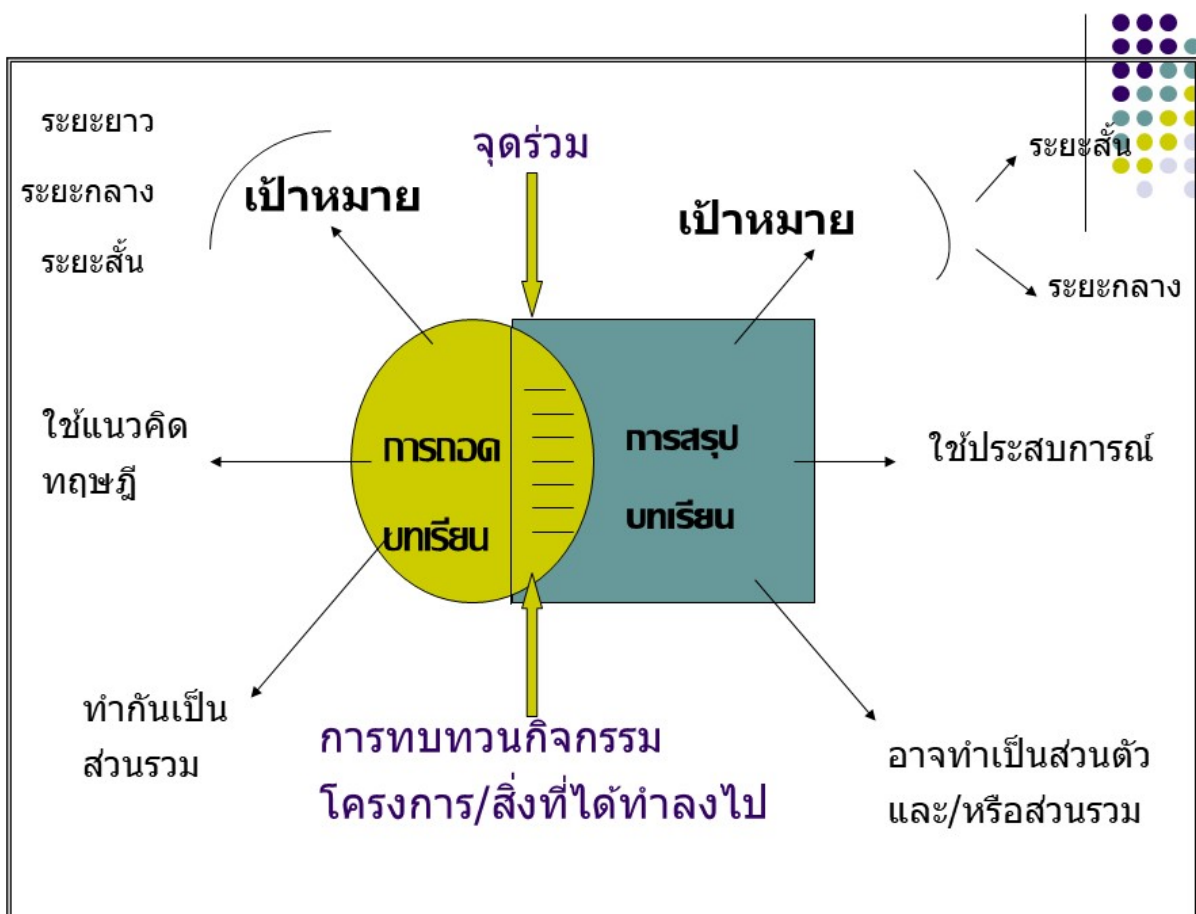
ระยะยาว

ระยะกลาง

ระยะสั้น

เป้าหมาย

จุดร่วม

เป้าหมาย

ระยะสั้น

ระยะกลาง

ใช้แนวคิด ทฤษฎี

การถอด บทเรียน

การสรุป บทเรียน

ใช้ประสบการณ์

ทำกันเป็น ส่วนรวม

การทบทวนกิจกรรม โครงการ/สิ่งที่ได้ทำลงไป

อาจทำเป็นส่วนตัว และ/หรือส่วนรวม